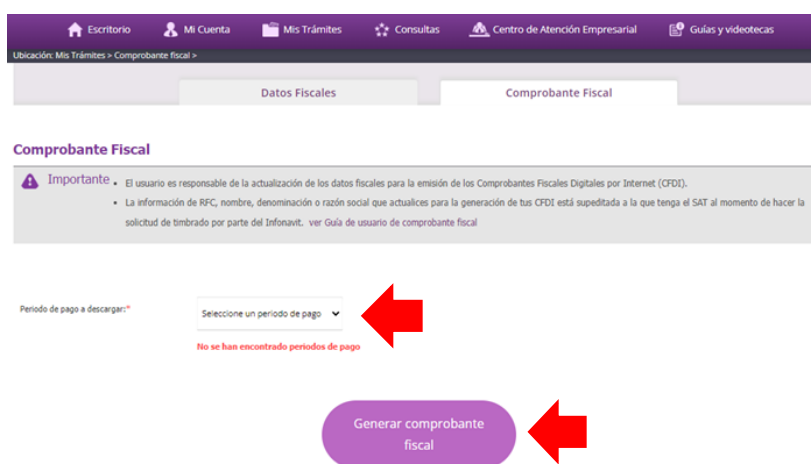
Escritorio Mi Cuenta Mis Trámites Consultas Centro de Atención Empresarial Guías y videotecas

Ubicación: Mis Trámites > Comprobante fiscal >

Datos Fiscales

Comprobante Fiscal

Comprobante Fiscal

Importante

- El usuario es responsable de la actualización de los datos fiscales para la emisión de los Comprobantes Fiscales Digitales por Internet (CFDI).
- La información de RFC, nombre, denominación o razón social que actualices para la generación de tus CFDI está supeditada a la que tenga el SAT al momento de hacer la solicitud de timbrado por parte del Infonavit. ver Guía de usuario de comprobante fiscal

Periodo de pago a descargar:*

Seleccione un periodo de pago

No se han encontrado periodos de pago

Generar comprobante fiscal